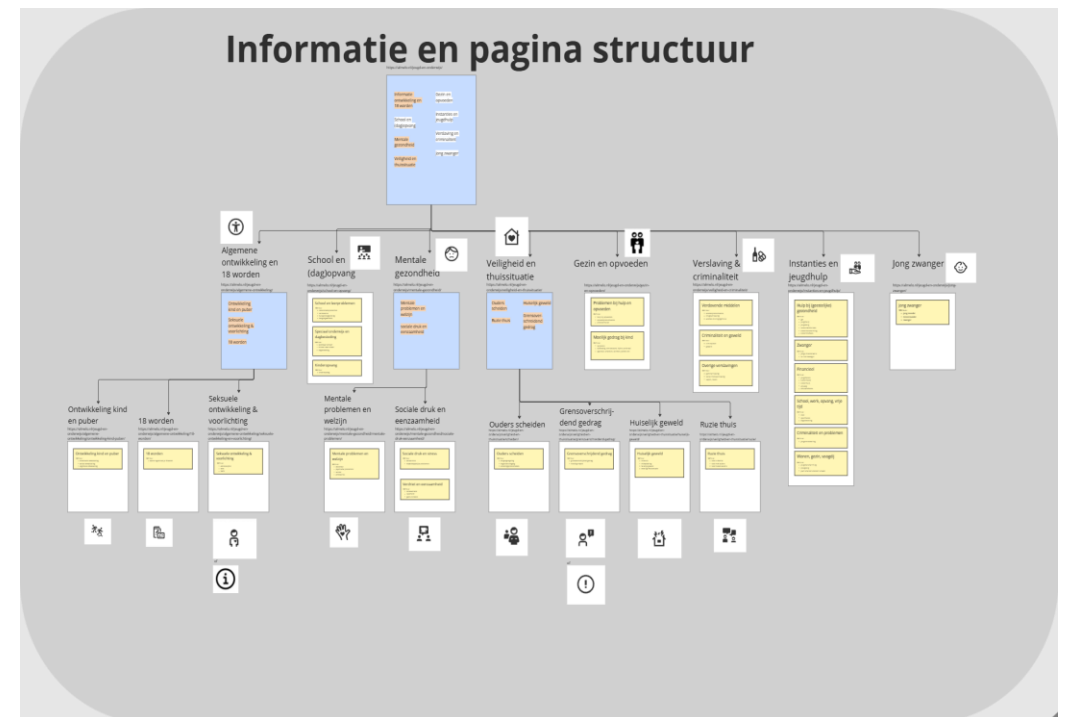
Informatie en pagina structuur

Informatie ontwikkeling en 18 worden
School en (dag)opvang
Mentale gezondheid
Veiligheid en thuissituatie
Gezin en opvoeden
Instanties en jeugdhulp
Verslaving en criminaliteit
Jong zwanger

Algemene ontwikkeling en 18 worden

Ontwikkeling kind en puber
Seksuele ontwikkeling & voorlichting
18 worden

School en (dag)opvang

Mentale gezondheid

Mentale problemen en welzijn
Sociale druk en eenzaamheid

Veiligheid en thuissituatie

Ouders scheiden
Huiselijk geweld
Grensoverschrijdend gedrag
Ruzie thuis

Gezin en opvoeden

Verslaving & criminaliteit

Instanties en jeugdhulp

Jong zwanger

Ontwikkeling kind en puber

18 worden

Seksuele ontwikkeling & voorlichting

Mentale problemen en welzijn

Sociale druk en eenzaamheid

Ouders scheiden

Grensoverschrijdend gedrag

Huiselijk geweld

Ruzie thuis